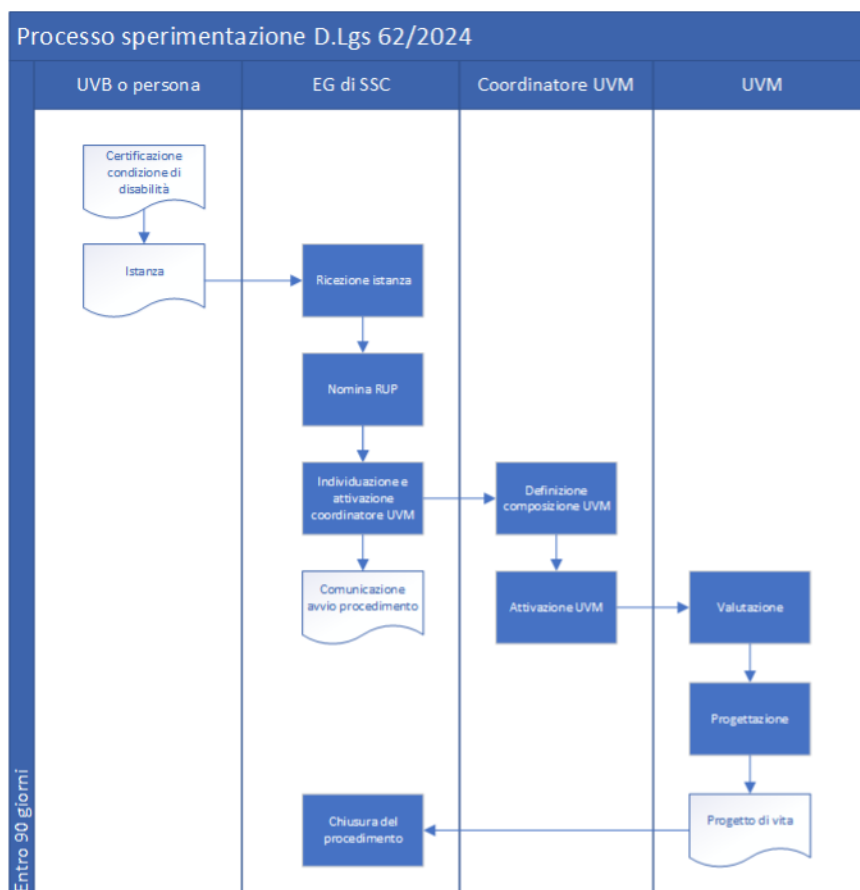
Processo sperimentazione D.Lgs 62/2024

UVB o persona

EG di SSC

Coordinatore UVM

UVM

Entro 90 giorni

Certificazione condizione di disabilità

Istanza

Ricezione istanza

Nomina RUP

Individuazione e attivazione coordinatore UVM

Definizione composizione UVM

Comunicazione avvio procedimento

Attivazione UVM

Valutazione

Progettazione

Chiusura del procedimento

Progetto di vita